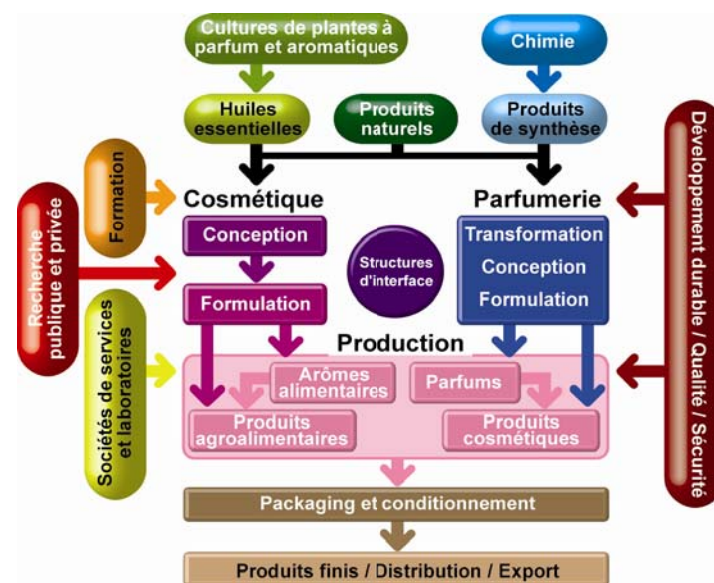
Cultures de plantes à parfum et aromatiques

Chimie

Huiles essentielles

Produits naturels

Produits de synthèse

Formation

Recherche publique et privée

Sociétés de services et laboratoires

Cosmétique

Conception

Formulation

Structures d'interface

Parfumerie

Transformation

Conception

Formulation

Développement durable / Qualité / Sécurité

Production

Arômes alimentaires

Parfums

Produits agroalimentaires

Produits cosmétiques

Packaging et conditionnement

Produits finis / Distribution / Export